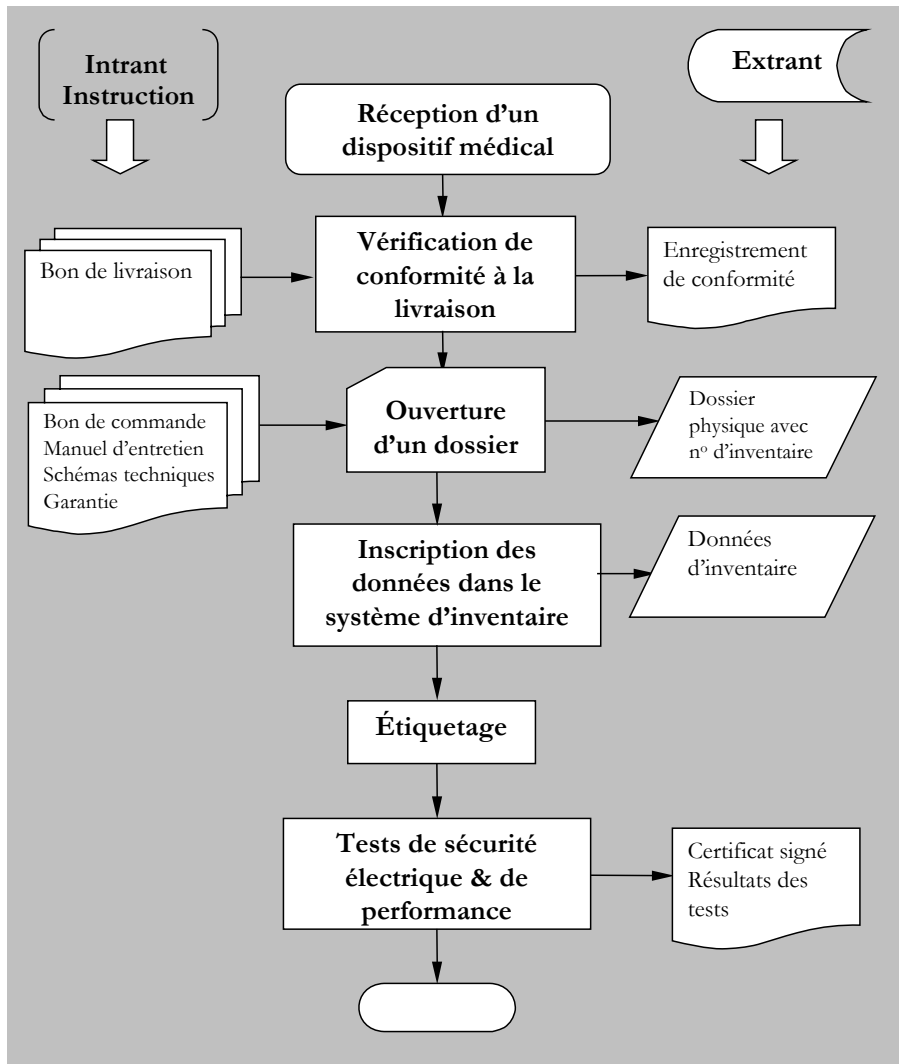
Intrant Instruction

Extrant

Réception d'un dispositif médical

Bon de livraison

Vérification de conformité à la livraison

Enregistrement de conformité

Bon de commande
Manuel d'entretien
Schémas techniques
Garantie

Ouverture d'un dossier

Dossier physique avec n$^{o}$ d'inventaire

Inscription des données dans le système d'inventaire

Données d'inventaire

Étiquetage

Tests de sécurité électrique & de performance

Certificat signé
Résultats des tests